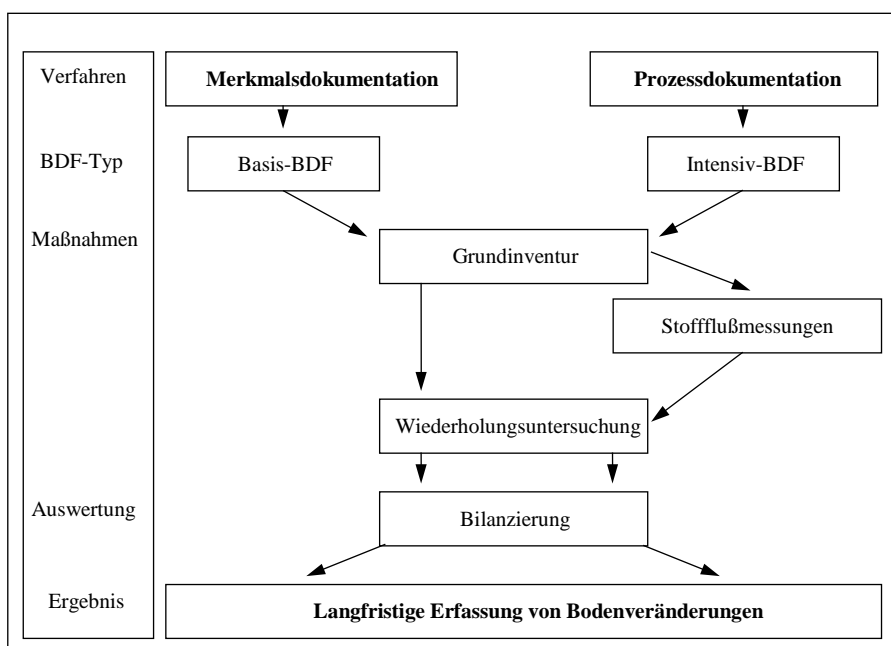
Verfahren

BDF-Typ

Maßnahmen

Auswertung

Ergebnis

Merkmalsdokumentation

Prozessdokumentation

Basis-BDF

Intensiv-BDF

Grundinventur

Stoffflußmessungen

Wiederholungsuntersuchung

Bilanzierung

Langfristige Erfassung von Bodenveränderungen